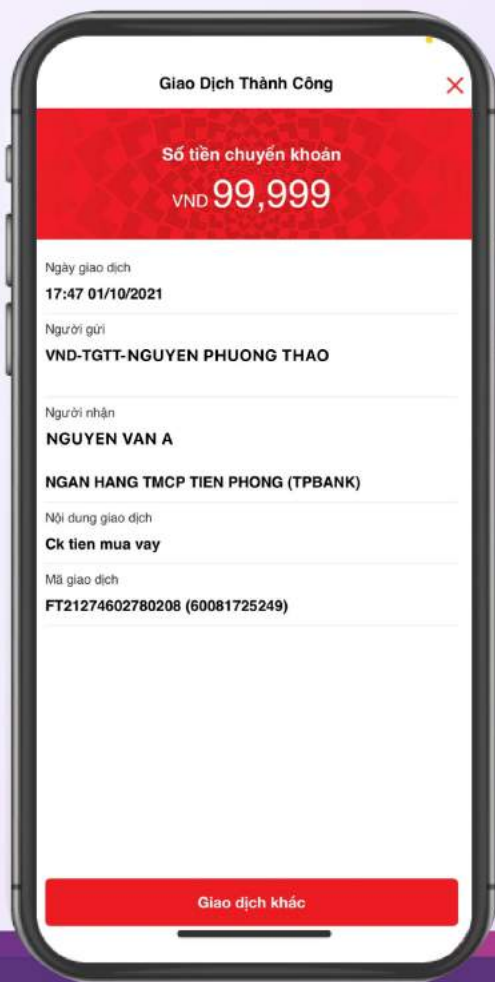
Giao Dịch Thành Công

Số tiền chuyển khoản
VND 99,999

Ngày giao dịch
17:47 01/10/2021

Người gửi
VND-TGTT-NGUYEN PHUONG THAO

Người nhận
NGUYEN VAN A

NGAN HANG TMCP TIEN PHONG (TPBANK)

Nội dung giao dịch
Ck tien mua vay

Mã giao dịch
FT21274602780208 (60081725249)

Giao dịch khác